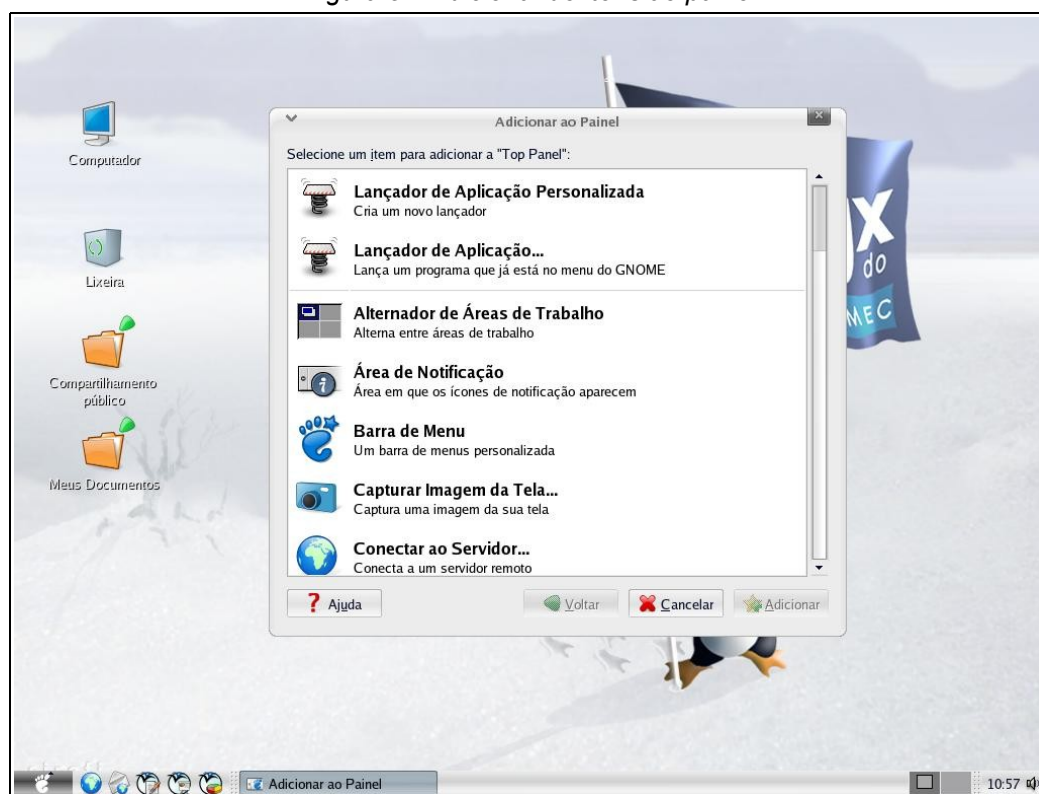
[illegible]

Computador

Lixeira

Compartilhamento público

Meus Documentos

Adicionar ao Painel

Selecione um item para adicionar a "Top Panel":

Lançador de Aplicação Personalizada
Cria um novo lançador

Lançador de Aplicação...
Lança um programa que já está no menu do GNOME

Alternador de Áreas de Trabalho
Alterna entre áreas de trabalho

Área de Notificação
Área em que os ícones de notificação aparecem

Barra de Menu
Um barra de menus personalizada

Capturar Imagem da Tela...
Captura uma imagem da sua tela

Conectar ao Servidor...
Conecta a um servidor remoto

? Ajuda

Voltar

Cancelar

Adicionar

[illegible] do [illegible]MEC

Adicionar ao Painel

10:57